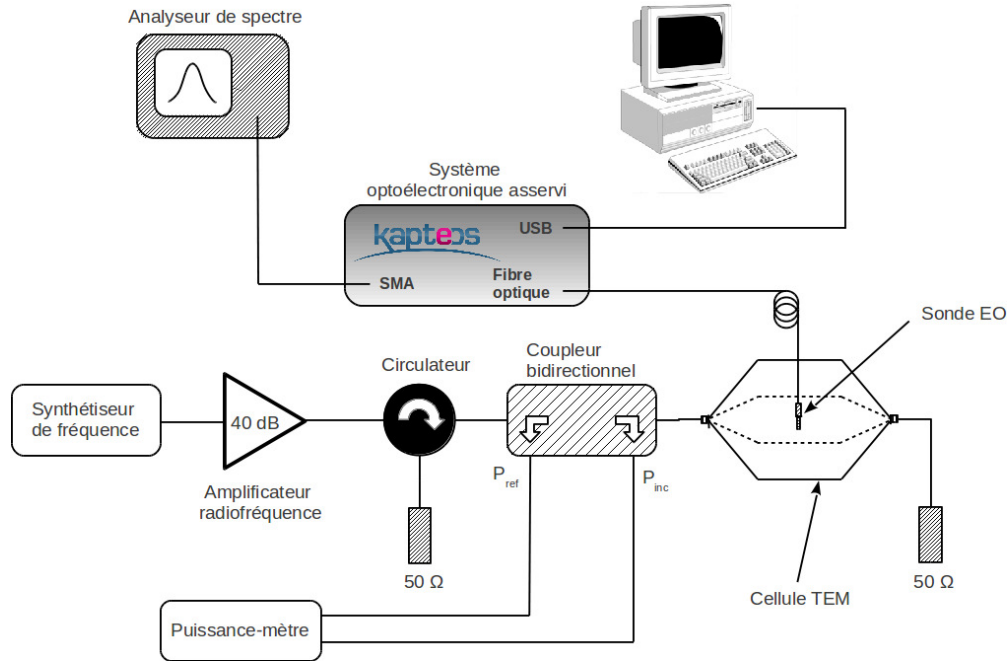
Analyseur de spectre

Système optoélectronique asservi

kapteos

USB

SMA

Fibre optique

Sonde EO

Circulateur

Coupleur bidirectionnel

Synthétiseur de fréquence

40 dB

Amplificateur radiofréquence

50 Ω

$P_{ref}$

$P_{inc}$

Cellule TEM

50 Ω

Puissance-mètre